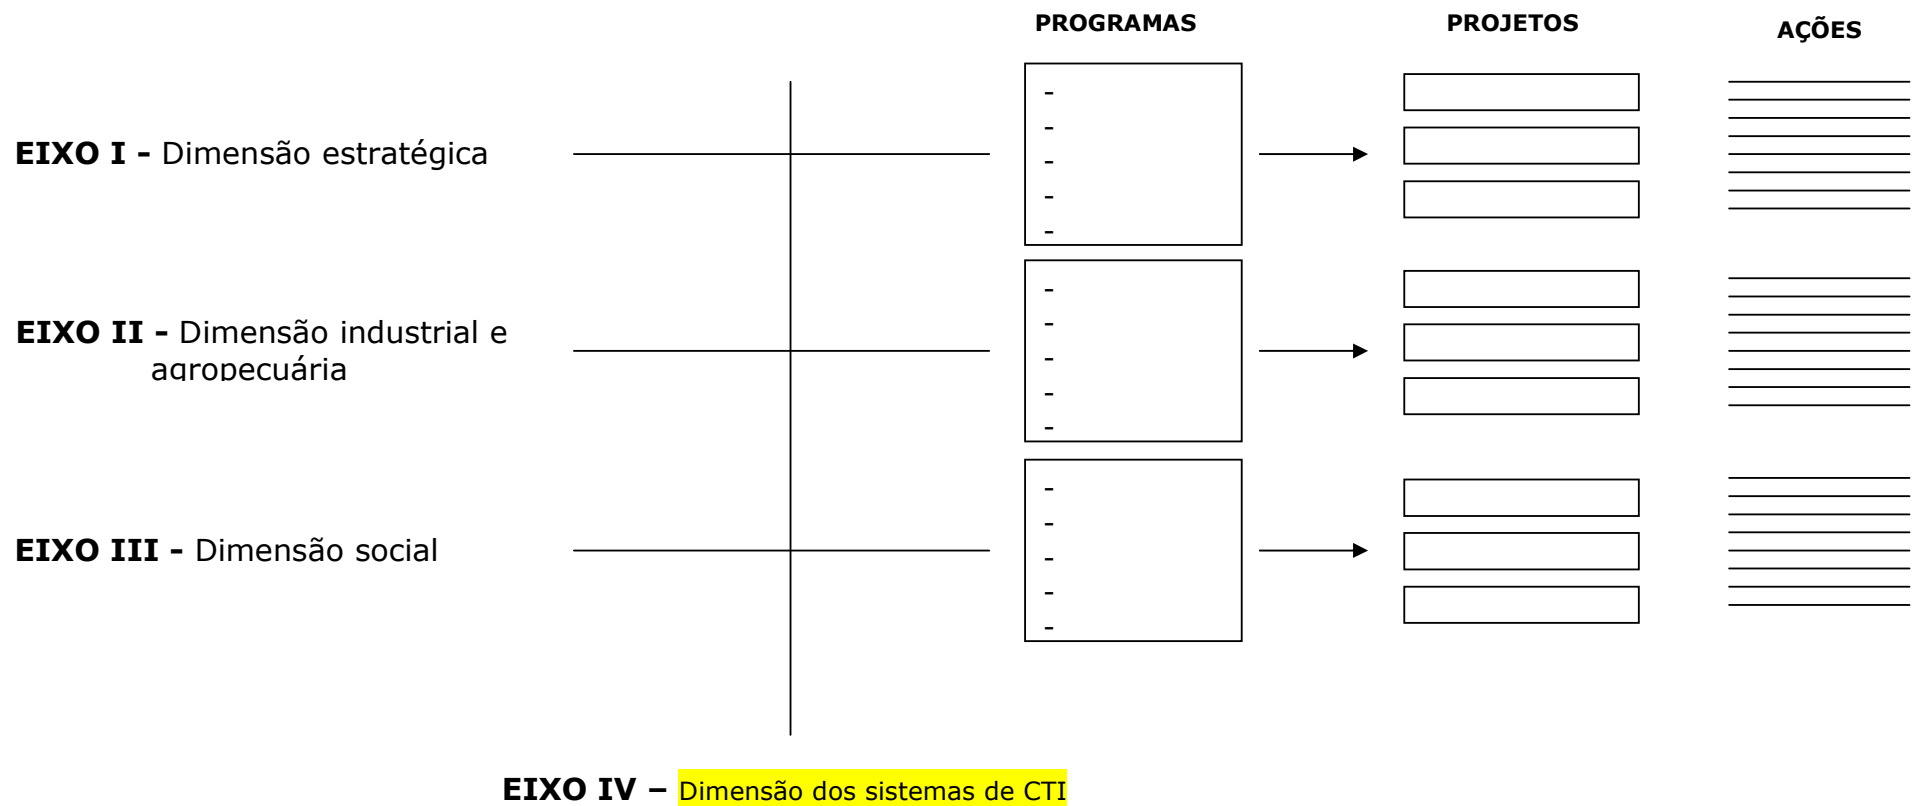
PROGRAMAS

PROJETOS

AÇÕES

EIXO I - Dimensão estratégica

-
-
-
-
-

EIXO II - Dimensão industrial e agropecuária

-
-
-
-
-

EIXO III - Dimensão social

-
-
-
-
-

EIXO IV – Dimensão dos sistemas de CTI